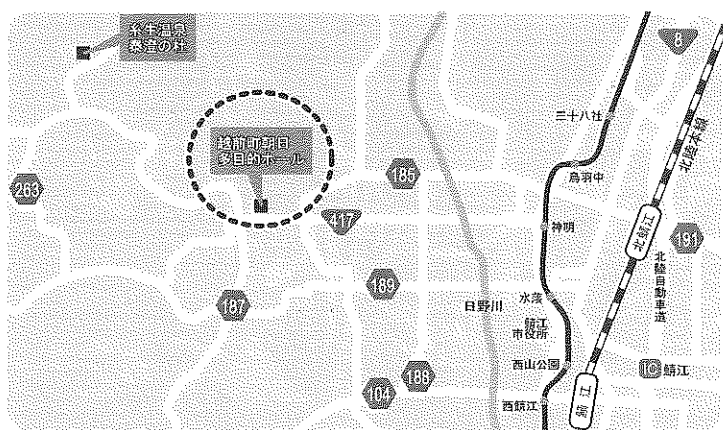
糸生温泉
泰澄の杜

越前町朝日
多目的ホール

8

三十八社

北陸本線

鳥羽中

185

263

417

神明

北鯖江

191

189

日野川

水落

北陸自動車道

187

鯖江
市役所

西山公園

188

104

西鯖江

鯖江

IC 鯖江